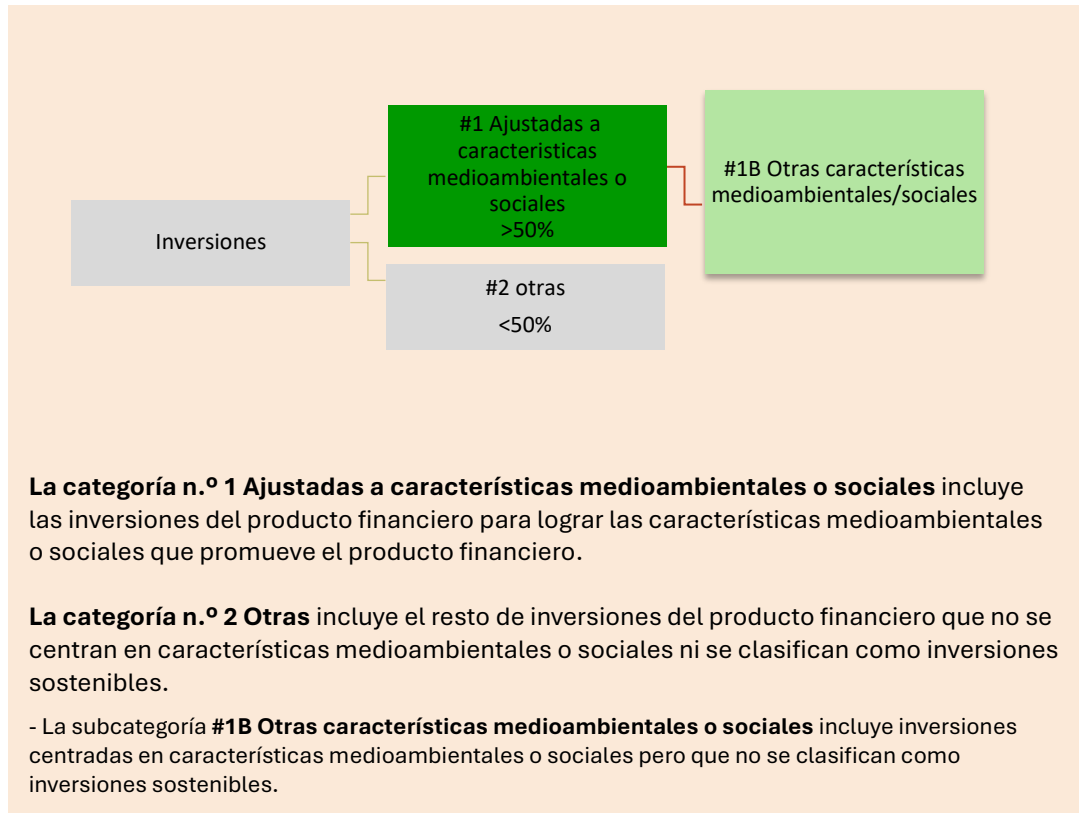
Inversiones

#1 Ajustadas a caracteristicas medioambientales o sociales
>50%

#1B Otras características medioambientales/sociales

#2 otras
<50%

**La categoría n.º 1 Ajustadas a características medioambientales o sociales** incluye las inversiones del producto financiero para lograr las características medioambientales o sociales que promueve el producto financiero.

**La categoría n.º 2 Otras** incluye el resto de inversiones del producto financiero que no se centran en características medioambientales o sociales ni se clasifican como inversiones sostenibles.

- La subcategoría **#1B Otras características medioambientales o sociales** incluye inversiones centradas en características medioambientales o sociales pero que no se clasifican como inversiones sostenibles.